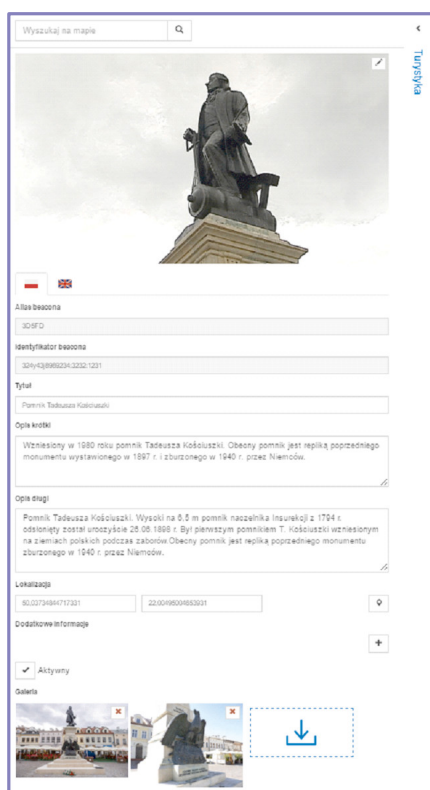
Wyszukaj na mapie

Turystyka

Alias beacona

3D5FD

Identyfikator beacona

324y43j8989234:3232:1231

Tytuł

Pomnik Tadeusza Kościuszki

Opis krótki

Wzniesiony w 1980 roku pomnik Tadeusza Kościuszki. Obecny pomnik jest repliką poprzedniego monumentu wystawionego w 1897 r. i zburzonego w 1940 r. przez Niemców.

Opis długi

Pomnik Tadeusza Kościuszki. Wysoki na 6,5 m pomnik naczelnika Insurekcji z 1794 r. odsłonięty został uroczyście 26.06.1898 r. Był pierwszym pomnikiem T. Kościuszki wzniesionym na ziemiach polskich podczas zaborów.Obecny pomnik jest repliką poprzedniego monumentu zburzonego w 1940 r. przez Niemców.

Lokalizacja

50,03734844717331

22,00495004853931

Dodatkowe informacje

Aktywny

Galeria